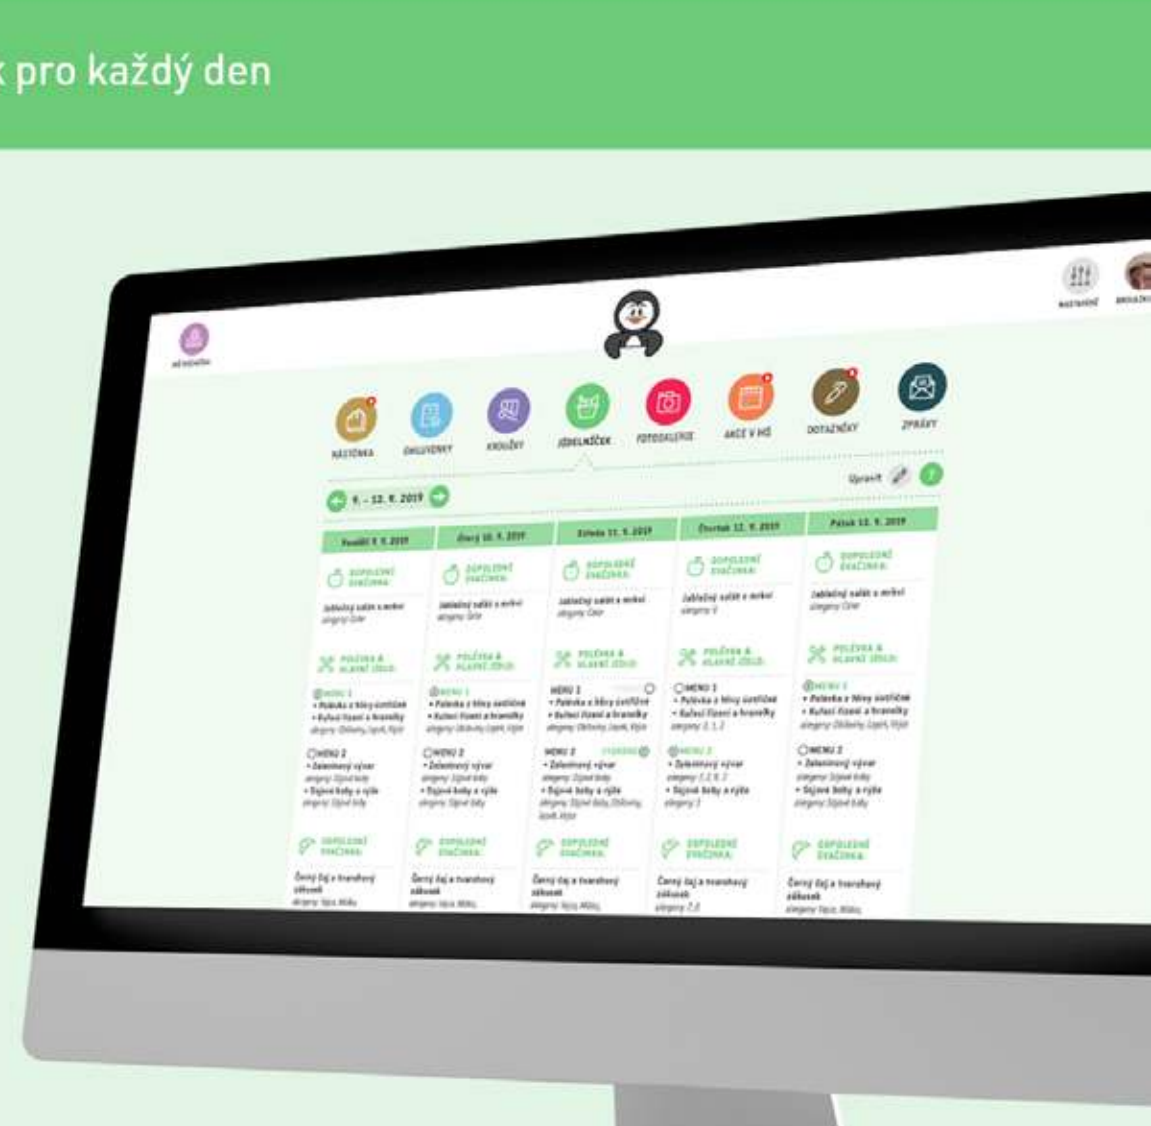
k pro každý den

NÁSTĚNKA OMLUVENKY KROUŽKY JÍDELNÍČEK FOTOGALERIE AKCE V MŠ DOTAZNÍKY ZPRÁVY

Upravit

9. – 13. 9. 2019

| Pondělí 9. 9. 2019 | Úterý 10. 9. 2019 | Středa 11. 9. 2019 | Čtvrtek 12. 9. 2019 | Pátek 13. 9. 2019 |
|---|---|---|---|---|
| DOPOLEDNÍ SVAČINKA | DOPOLEDNÍ SVAČINKA | DOPOLEDNÍ SVAČINKA | DOPOLEDNÍ SVAČINKA | DOPOLEDNÍ SVAČINKA |
| Jablečný salát s mrkví | Jablečný salát s mrkví | Jablečný salát s mrkví | Jablečný salát s mrkví | Jablečný salát s mrkví |
| POLÉVKA & HLAVNÍ JÍDLO | POLÉVKA & HLAVNÍ JÍDLO | POLÉVKA & HLAVNÍ JÍDLO | POLÉVKA & HLAVNÍ JÍDLO | POLÉVKA & HLAVNÍ JÍDLO |
| MENU 1 • Polévka z hlívy ústřičné • Kuřecí řízení a brambory | MENU 1 • Polévka z hlívy ústřičné • Kuřecí řízení a brambory | MENU 1 • Polévka z hlívy ústřičné • Kuřecí řízení a brambory | MENU 1 • Polévka z hlívy ústřičné • Kuřecí řízení a brambory | MENU 1 • Polévka z hlívy ústřičné • Kuřecí řízení a brambory |
| MENU 2 • Zeleninový vývar • Sojové boby a rýže | MENU 2 • Zeleninový vývar • Sojové boby a rýže | MENU 2 • Zeleninový vývar • Sojové boby a rýže | MENU 2 • Zeleninový vývar • Sojové boby a rýže | MENU 2 • Zeleninový vývar • Sojové boby a rýže |
| ODPOLEDNÍ SVAČINKA | ODPOLEDNÍ SVAČINKA | ODPOLEDNÍ SVAČINKA | ODPOLEDNÍ SVAČINKA | ODPOLEDNÍ SVAČINKA |
| Černý čaj a tvarohový zákusek | Černý čaj a tvarohový zákusek | Černý čaj a tvarohový zákusek | Černý čaj a tvarohový zákusek | Černý čaj a tvarohový zákusek |